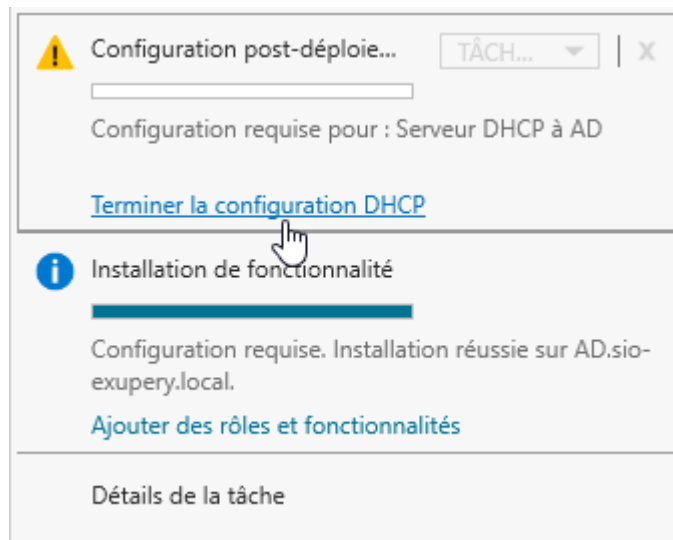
Configuration post-déploie...

TÂCH...

Configuration requise pour : Serveur DHCP à AD

Terminer la configuration DHCP

Installation de fonctionnalité

Configuration requise. Installation réussie sur AD.sio-exupery.local.

Ajouter des rôles et fonctionnalités

Détails de la tâche